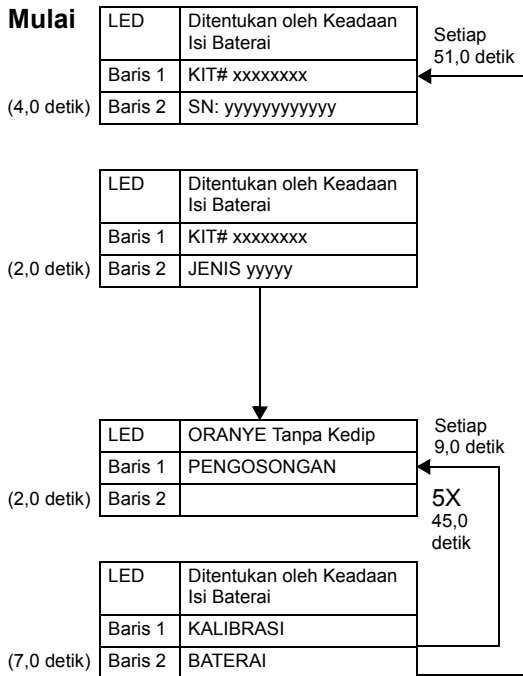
Mulai

| LED | Ditentukan oleh Keadaan Isi Baterai |
|---|---|
| Baris 1 | KIT# xxxxxxxx |
| Baris 2 | SN: yyyyyyyyyyyy |

Setiap 51,0 detik

(4,0 detik)

| LED | Ditentukan oleh Keadaan Isi Baterai |
|---|---|
| Baris 1 | KIT# xxxxxxxx |
| Baris 2 | JENIS yyyyy |

(2,0 detik)

| LED | ORANYE Tanpa Kedip |
|---|---|
| Baris 1 | PENGOSONGAN |
| Baris 2 | |

Setiap 9,0 detik

(2,0 detik)

5X 45,0 detik

| LED | Ditentukan oleh Keadaan Isi Baterai |
|---|---|
| Baris 1 | KALIBRASI |
| Baris 2 | BATERAI |

(7,0 detik)